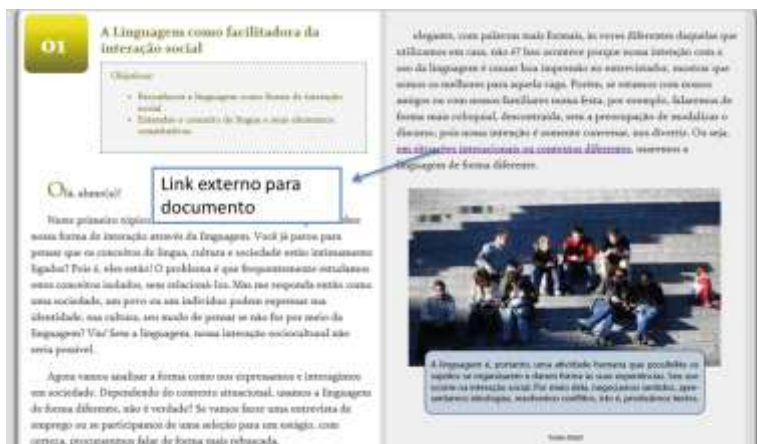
01

A Linguagem como facilitadora da interação social

Objetivos:

• Reconhecer a linguagem como forma de interação social
• Entender o conceito de língua e seus elementos constitutivos

Olá, aluno(a)!

Link externo para documento

Neste primeiro tópico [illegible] nossa forma de interação através da linguagem. Você já parou para pensar que os conceitos de língua, cultura e sociedade estão intimamente ligados? Pois é, eles estão! O problema é que frequentemente estudamos esses conceitos isolados, sem relacioná-los. Mas me responda então como uma sociedade, um povo ou um indivíduo podem expressar sua identidade, sua cultura, seu modo de pensar se não for por meio da linguagem? Viu? Sem a linguagem, nossa interação sociocultural não seria possível.

Agora vamos analisar a forma como nos expressamos e interagimos em sociedade. Dependendo do contexto situacional, usamos a linguagem de forma diferente, não é verdade? Se vamos fazer uma entrevista de emprego ou se participamos de uma seleção para um estágio, com certeza, procuramos falar de forma mais rebuscada,

elegante, com palavras mais formais, às vezes diferentes daquelas que utilizamos em casa, não é? Isso acontece porque nossa interação com o uso da linguagem é causar boa impressão ao entrevistador, mostrar que somos os melhores para aquela vaga. Porém, se estamos com nossos amigos ou com nossos familiares numa festa, por exemplo, falaremos de forma mais coloquial, descontraída, sem a preocupação de modalizar o discurso, pois nossa interação é somente conversar, nos divertir. Ou seja, em situações interacionais ou contextos diferentes, usaremos a linguagem de forma diferente.

A linguagem é, portanto, uma atividade humana que possibilita os sujeitos se organizarem e darem forma às suas experiências. Isto se ocorre na interação social. Por meio dela, negociamos sentidos, apresentamos ideologias, resolvemos conflitos, isto é, produzimos textos.

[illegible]